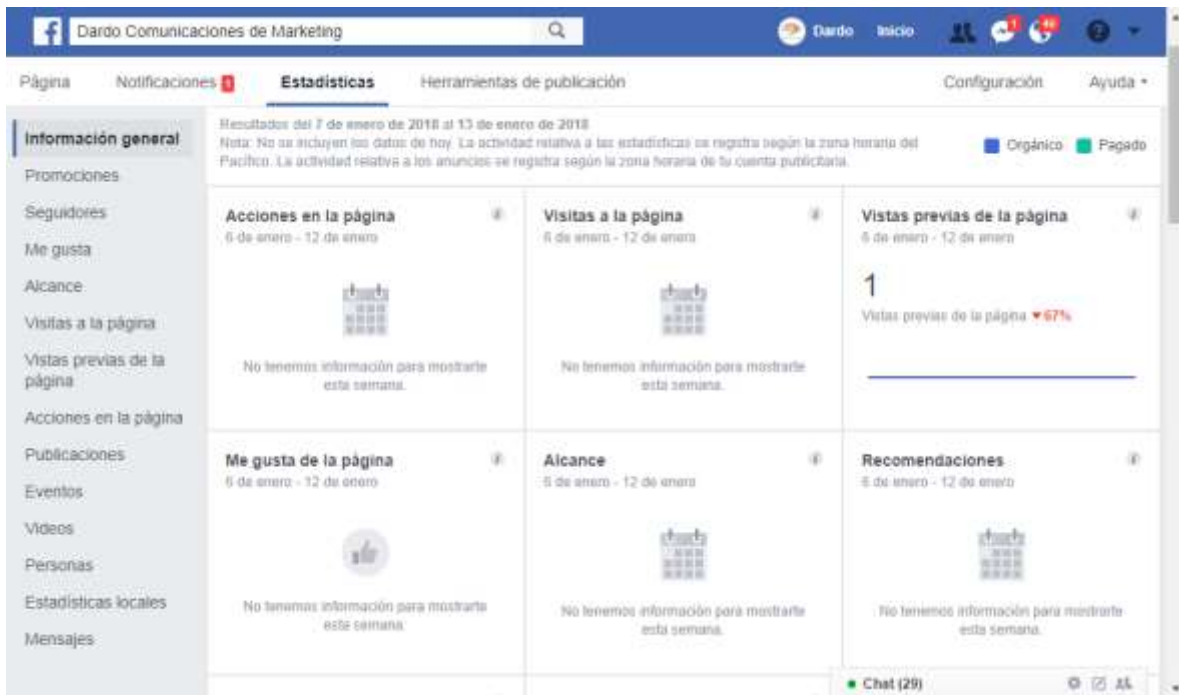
Dardo Comunicaciones de Marketing

Dardo Inicio

Página Notificaciones 1 Estadísticas Herramientas de publicación Configuración Ayuda

Información general
Promociones
Seguidores
Me gusta
Alcance
Visitas a la página
Vistas previas de la página
Acciones en la página
Publicaciones
Eventos
Videos
Personas
Estadísticas locales
Mensajes

Resultados del 7 de enero de 2018 al 13 de enero de 2018
Nota: No se incluyen los datos de hoy. La actividad relativa a las estadísticas se registra según la zona horaria del Pacífico. La actividad relativa a los anuncios se registra según la zona horaria de tu cuenta publicitaria.

Orgánico Pagado

Acciones en la página
6 de enero - 12 de enero
No tenemos información para mostrarte esta semana.

Visitas a la página
6 de enero - 12 de enero
No tenemos información para mostrarte esta semana.

Vistas previas de la página
6 de enero - 12 de enero
1
Vistas previas de la página ▾67%

Me gusta de la página
6 de enero - 12 de enero
No tenemos información para mostrarte esta semana.

Alcance
6 de enero - 12 de enero
No tenemos información para mostrarte esta semana.

Recomendaciones
6 de enero - 12 de enero
No tenemos información para mostrarte esta semana.

• Chat (29)